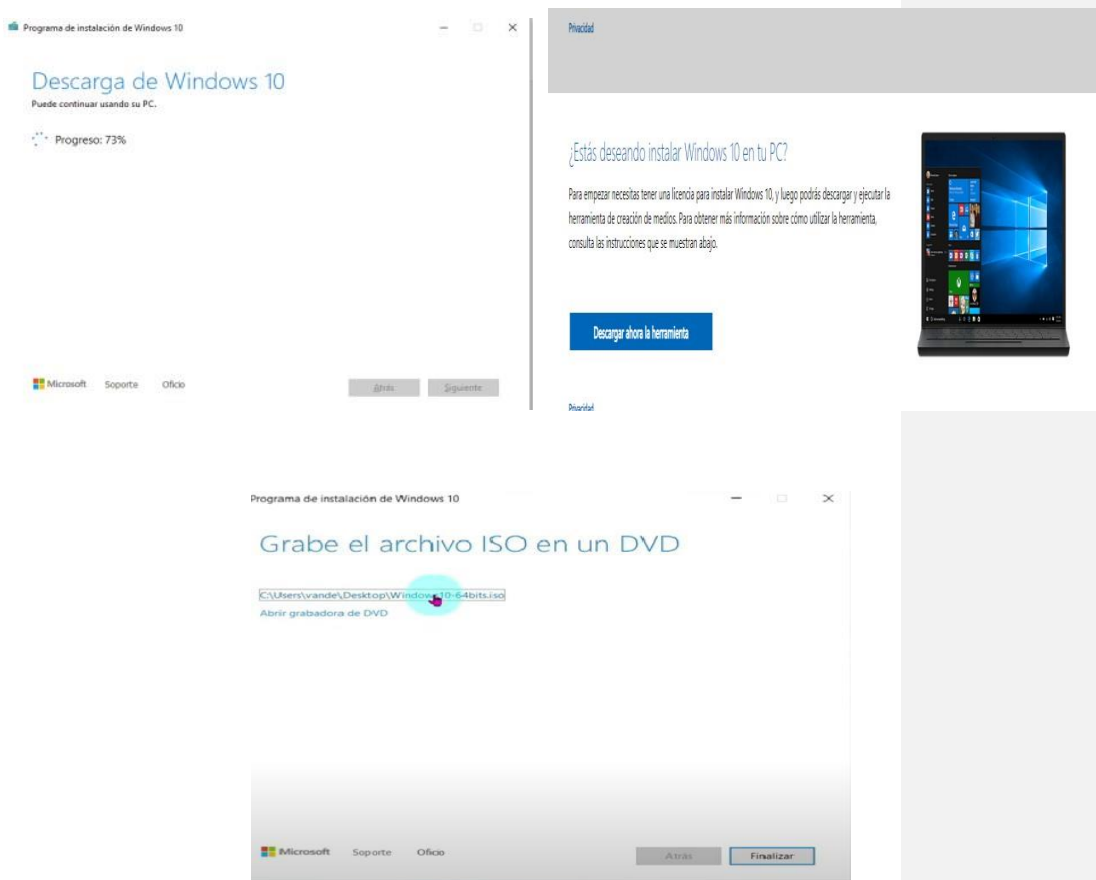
Programa de instalación de Windows 10

Descarga de Windows 10
Puede continuar usando su PC.

Progreso: 73%

Microsoft Soporte Oficio

Atrás Siguiente

Privacidad

¿Estás deseando instalar Windows 10 en tu PC?

Para empezar necesitas tener una licencia para instalar Windows 10, y luego podrás descargar y ejecutar la herramienta de creación de medios. Para obtener más información sobre cómo utilizar la herramienta, consulta las instrucciones que se muestran abajo.

Descargar ahora la herramienta

Privacidad

Programa de instalación de Windows 10

Grabe el archivo ISO en un DVD

C:\Users\vande\Desktop\Window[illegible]10-64bits.iso
Abrir grabadora de DVD

Microsoft Soporte Oficio

Atrás Finalizar